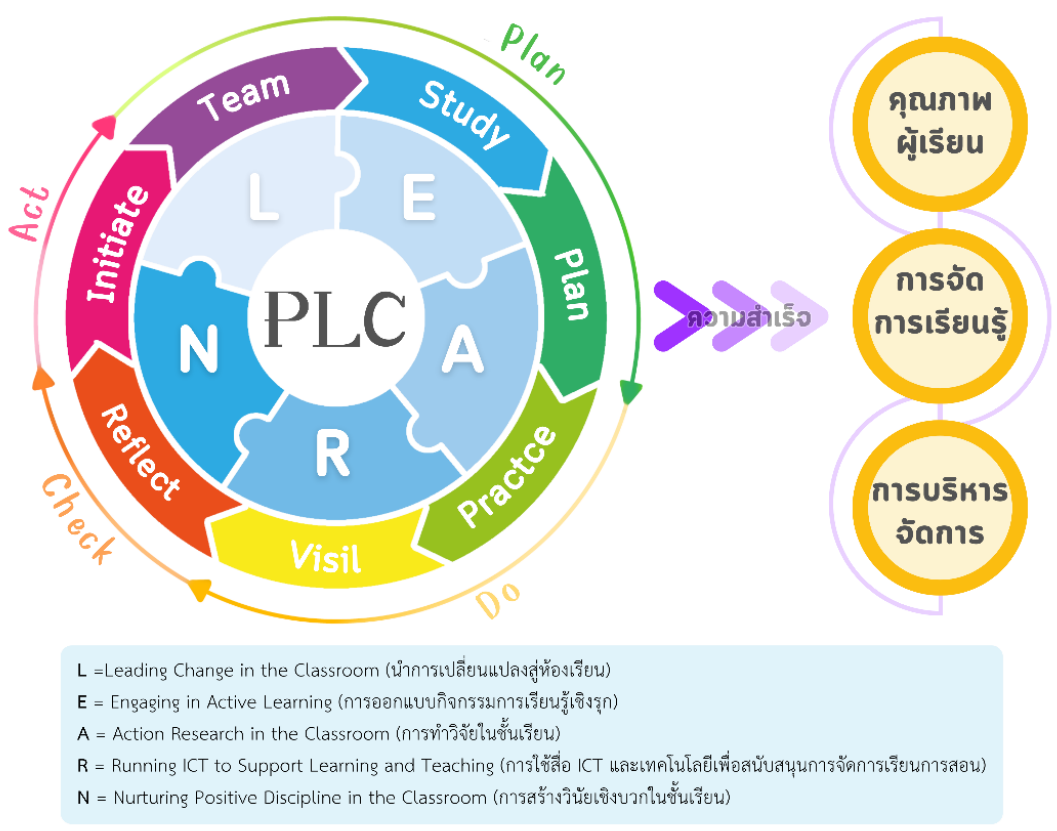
Plan

Team

Study

Initiate

Act

Plan

L

E

PLC

N

A

R

Reflect

Practce

Check

Visil

Do

ความสำเร็จ

คุณภาพ ผู้เรียน

การจัด การเรียนรู้

การบริหาร จัดการ

L =Leading Change in the Classroom (นำการเปลี่ยนแปลงสู่ห้องเรียน)
E = Engaging in Active Learning (การออกแบบกิจกรรมการเรียนรู้เชิงรุก)
A = Action Research in the Classroom (การทำวิจัยในชั้นเรียน)
R = Running ICT to Support Learning and Teaching (การใช้สื่อ ICT และเทคโนโลยีเพื่อสนับสนุนการจัดการเรียนการสอน)
N = Nurturing Positive Discipline in the Classroom (การสร้างวินัยเชิงบวกในชั้นเรียน)